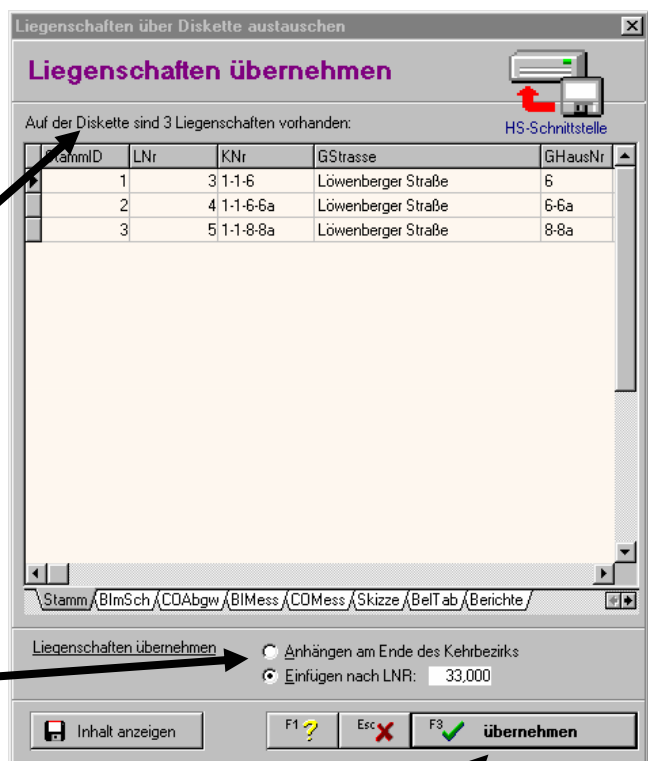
Liegenschaften über Diskette austauschen

Liegenschaften übernehmen

HS-Schnittstelle

Auf der Diskette sind 3 Liegenschaften vorhanden:

| StammID | LNr | KNr | GStrasse | GHausNr |
|---|---|---|---|---|
| 1 | 3 | 1-1-6 | Löwenberger Straße | 6 |
| 2 | 4 | 1-1-6-6a | Löwenberger Straße | 6-6a |
| 3 | 5 | 1-1-8-8a | Löwenberger Straße | 8-8a |

Stamm BImSch COAbgw BIMess COMess Skizze BelTab Berichte

Liegenschaften übernehmen

Anhängen am Ende des Kehrbezirks

Einfügen nach LNR: 33,000

Inhalt anzeigen

F1 ?

Esc

F3 übernehmen